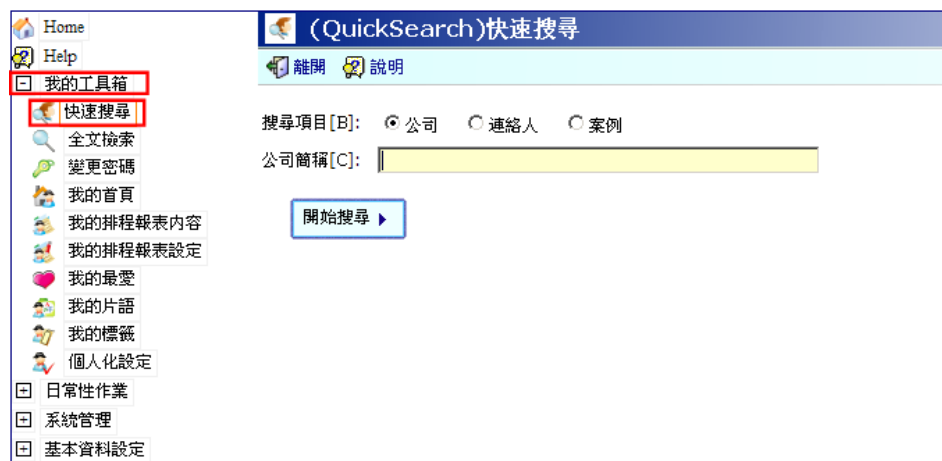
Home
Help
⊟ 我的工具箱
快速搜尋
全文檢索
變更密碼
我的首頁
我的排程報表內容
我的排程報表設定
我的最愛
我的片語
我的標籤
個人化設定
⊞ 日常性作業
⊞ 系統管理
⊞ 基本資料設定

(QuickSearch)快速搜尋

離開 說明

搜尋項目[B]: ◉ 公司 ○ 連絡人 ○ 案例

公司簡稱[C]:

開始搜尋 ▸